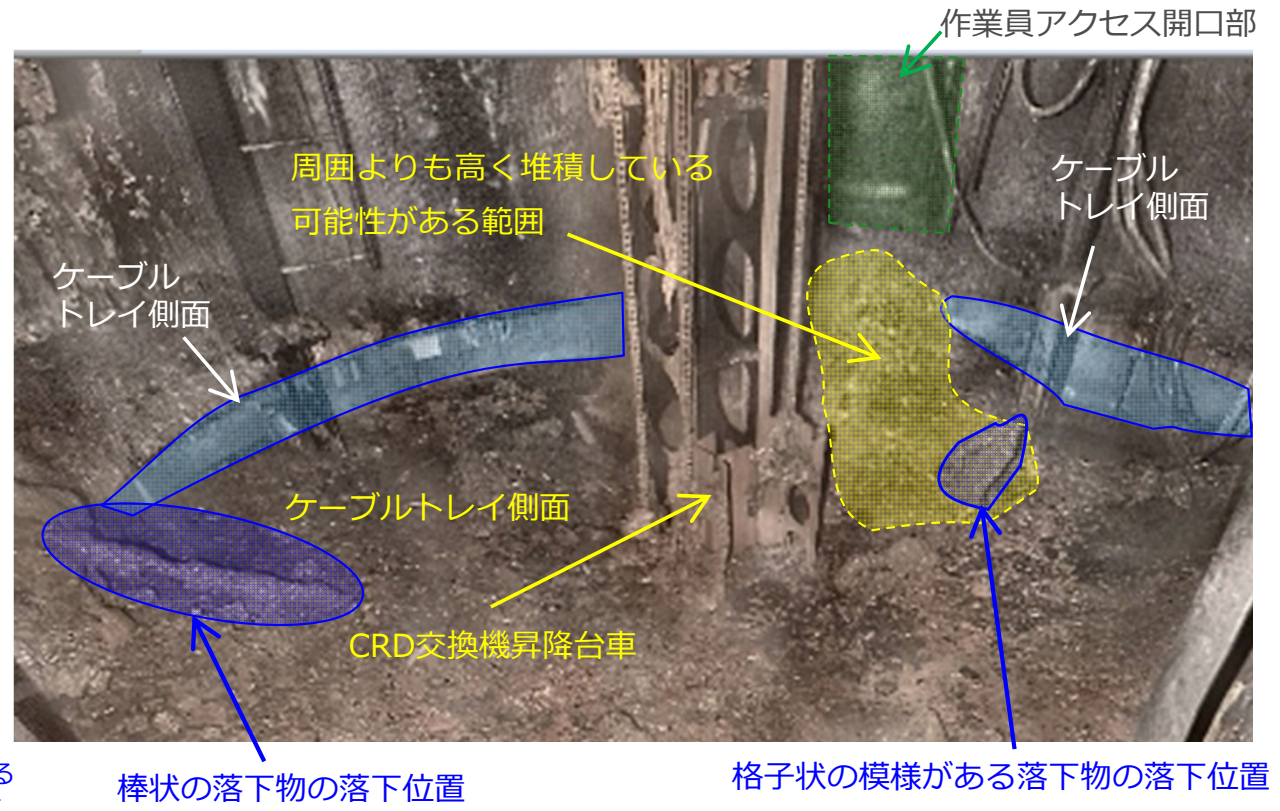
作業員アクセス開口部

周囲よりも高く堆積している可能性がある範囲

ケーブルトレイ側面

ケーブルトレイ側面

ケーブルトレイ側面

CRD交換機昇降台車

る

棒状の落下物の落下位置

格子状の模様がある落下物の落下位置